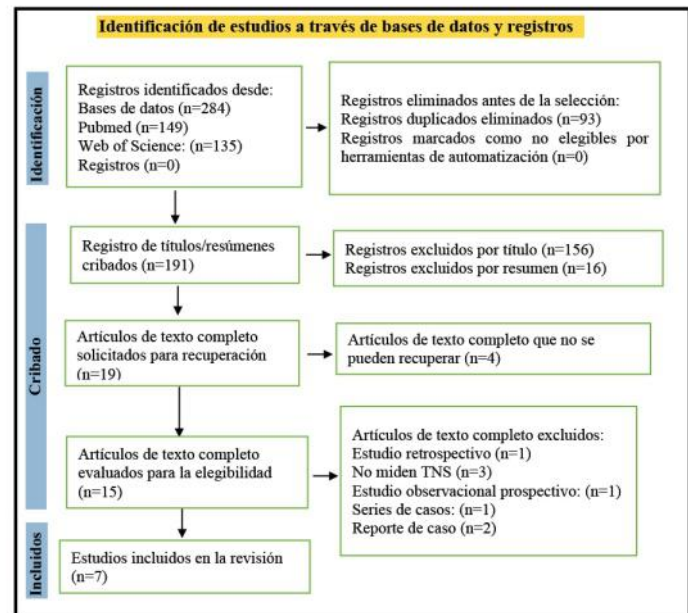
Identificación de estudios a través de bases de datos y registros

Identificación

Registros identificados desde:
Bases de datos (n=284)
Pubmed (n=149)
Web of Science: (n=135)
Registros (n=0)

Registros eliminados antes de la selección:
Registros duplicados eliminados (n=93)
Registros marcados como no elegibles por herramientas de automatización (n=0)

Cribado

Registro de títulos/resúmenes cribados (n=191)

Registros excluidos por título (n=156)
Registros excluidos por resumen (n=16)

Artículos de texto completo solicitados para recuperación (n=19)

Artículos de texto completo que no se pueden recuperar (n=4)

Artículos de texto completo evaluados para la elegibilidad (n=15)

Artículos de texto completo excluidos:
Estudio retrospectivo (n=1)
No miden TNS (n=3)
Estudio observacional prospectivo: (n=1)
Series de casos: (n=1)
Reporte de caso (n=2)

Incluidos

Estudios incluidos en la revisión (n=7)